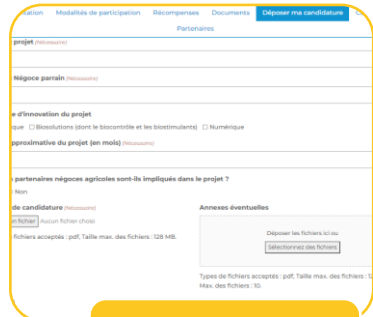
ntation Modalités de participation Récompenses Documents Déposer ma candidature C

Partenaires

projet (Nécessaire)

Négoce parrain (Nécessaire)

e d'innovation du projet

ique ☐ Biosolutions (dont le biocontrôle et les biostimulants) ☐ Numérique

pproximative du projet (en mois) (Nécessaire)

partenaires négoces agricoles sont-ils impliqués dans le projet ?

Non

de candidature (Nécessaire)

n fichier Aucun fichier choisi

fichiers acceptés : pdf, Taille max. des fichiers : 128 MB.

Annexes éventuelles

Déposer les fichiers ici ou

Sélectionnez des fichiers

Types de fichiers acceptés : pdf, Taille max. des fichiers : 12 Max. des fichiers : 10.